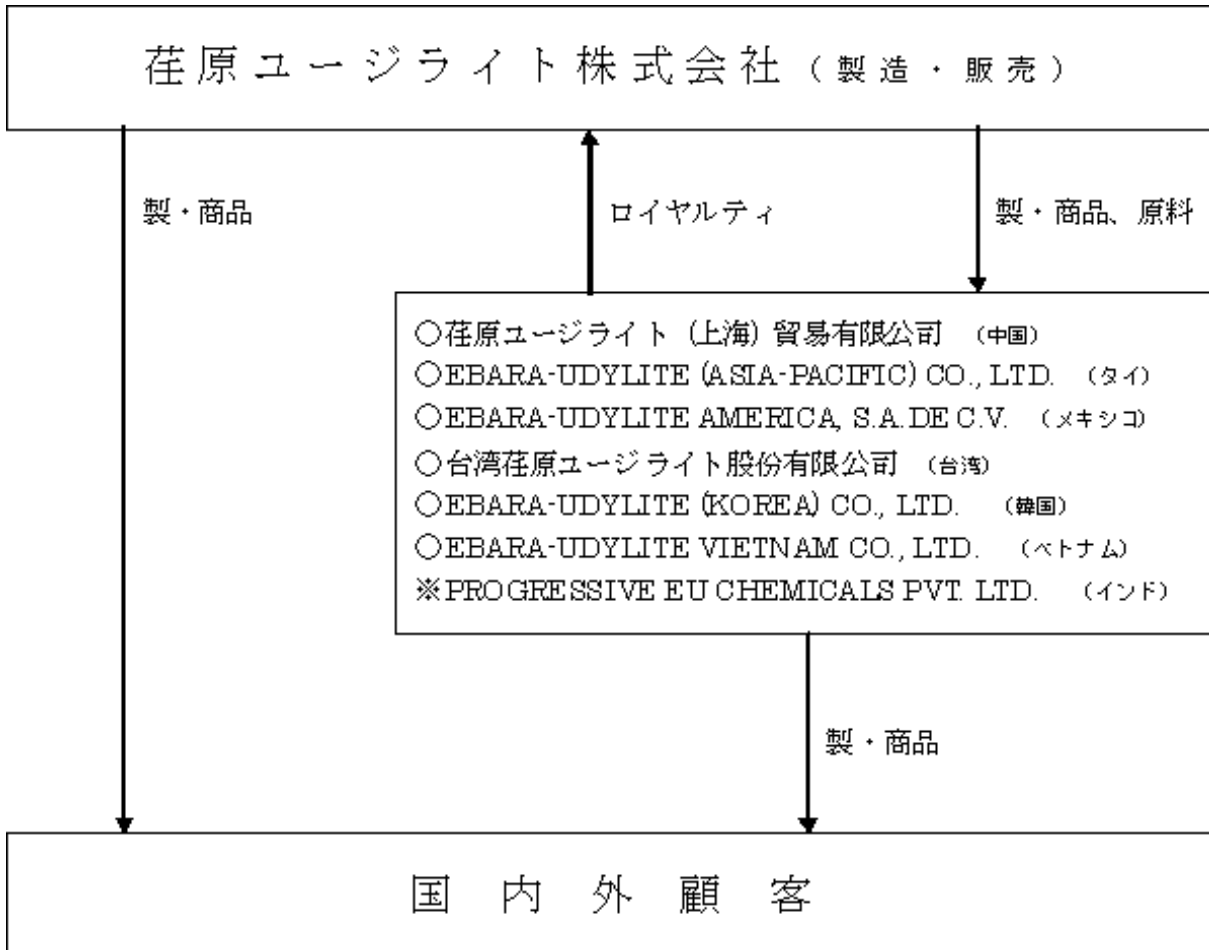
荏原ユージライト株式会社（製造・販売）

製・商品

ロイヤルティ

製・商品、原料

○荏原ユージライト（上海）貿易有限公司　（中国）
○EBARA-UDYLITE (ASIA-PACIFIC) CO., LTD.　（タイ）
○EBARA-UDYLITE AMERICA, S.A. DE C.V.　（メキシコ）
○台湾荏原ユージライト股份有限公司　（台湾）
○EBARA-UDYLITE (KOREA) CO., LTD.　（韓国）
○EBARA-UDYLITE VIETNAM CO., LTD.　（ベトナム）
※PROGRESSIVE EU CHEMICALS PVT. LTD.　（インド）

製・商品

国内外顧客